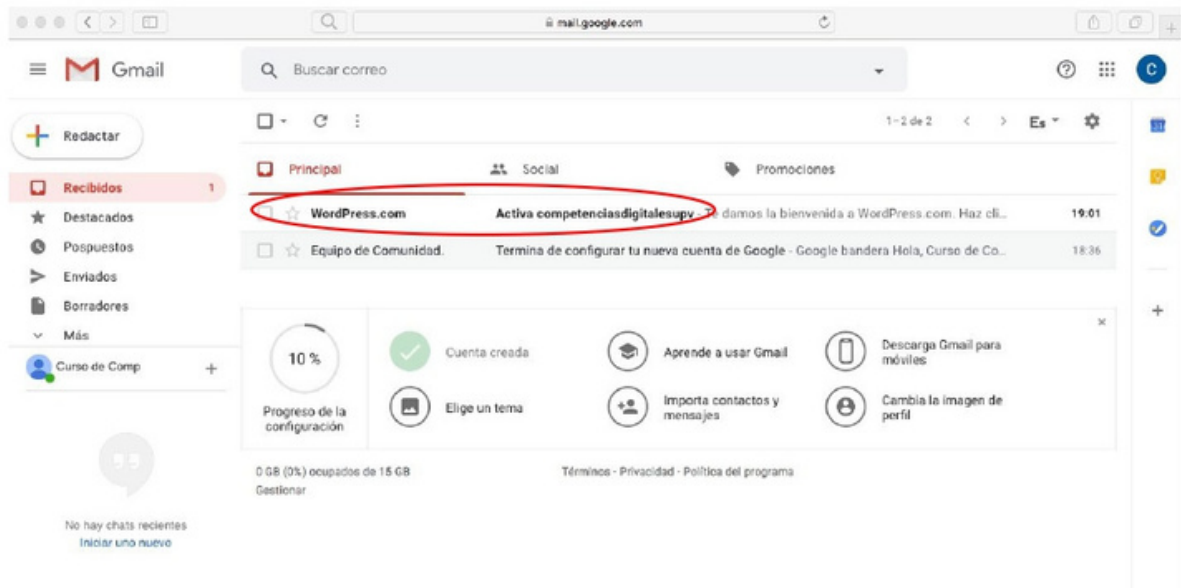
mail.google.com

Gmail

Buscar correo

C

Redactar

Recibidos 1
Destacados
Pospuestos
Enviados
Borradores
Más

Curso de Comp +

No hay chats recientes
Iniciar uno nuevo

1–2 de 2 Es

Principal
Social
Promociones

WordPress.com Activa competenciasdigitalesupv - Te damos la bienvenida a WordPress.com. Haz cli... 19:01
Equipo de Comunidad. Termina de configurar tu nueva cuenta de Google - Google bandera Hola, Curso de Co... 18:36

10 %
Progreso de la configuración

Cuenta creada
Aprende a usar Gmail
Descarga Gmail para móviles
Elige un tema
Importa contactos y mensajes
Cambia la imagen de perfil

0 GB (0%) ocupados de 15 GB
Gestionar

Términos · Privacidad · Política del programa

31
+